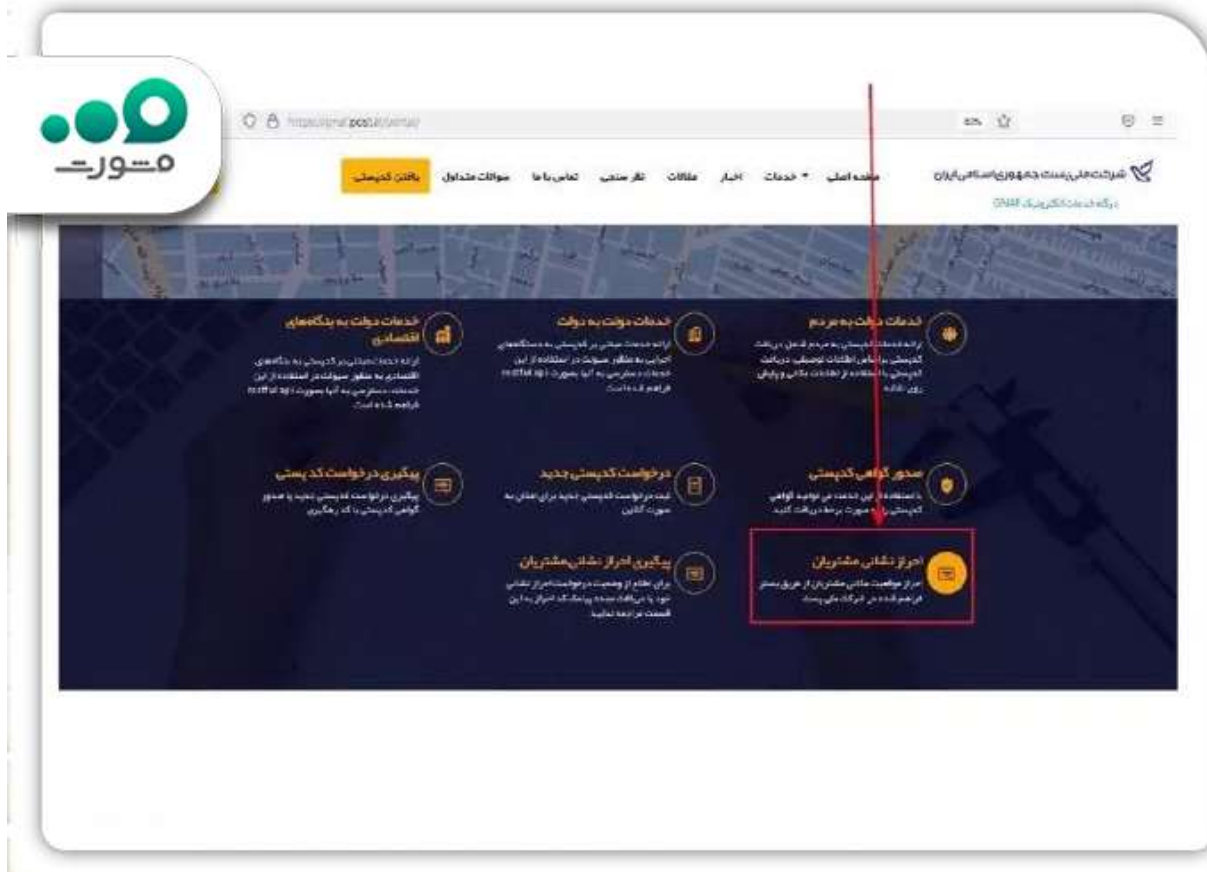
مشورت

https://gnaf.post.ir/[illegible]

شرکت ملی پست جمهوری اسلامی ایران
درگاه خدمات الکترونیک GNAF

صفحه اصلی
خدمات
اخبار
مقالات
نظر سنجی
تماس با ما
سوالات متداول
یافتن کدپستی

خدمات دولت به مردم
ارائه خدمات کدپستی به مردم شامل دریافت کدپستی با اطلاعات توصیفی، دریافت کدپستی با استفاده از مختصات مکانی و پایش روی نقشه

خدمات دولت به دولت
ارائه خدمات مبتنی بر کدپستی به دستگاههای اجرایی به منظور سهولت در استفاده از این خدمات دسترسی به آنها بصورت restful api فراهم شده است.

خدمات دولت به بنگاههای اقتصادی
ارائه خدمات مبتنی بر کدپستی به بنگاههای اقتصادی به منظور سهولت در استفاده از این خدمات دسترسی به آنها بصورت restful api فراهم شده است.

صدور گواهی کدپستی
با استفاده از این خدمت می توانید گواهی کدپستی را به صورت برخط دریافت کنید.

درخواست کدپستی جدید
ثبت درخواست کدپستی جدید برای اماکن به صورت آنلاین

پیگیری درخواست کد پستی
پیگیری درخواست کدپستی جدید یا صدور گواهی کدپستی با کد رهگیری

احراز نشانی مشتریان
احراز موقعیت مکانی مشتریان از طریق بستر فراهم شده در شرکت ملی پست

پیگیری احراز نشانی مشتریان
برای اطلاع از وضعیت درخواست احراز نشانی خود یا دریافت مجدد پیامک کد احراز به این قسمت مراجعه نمایید